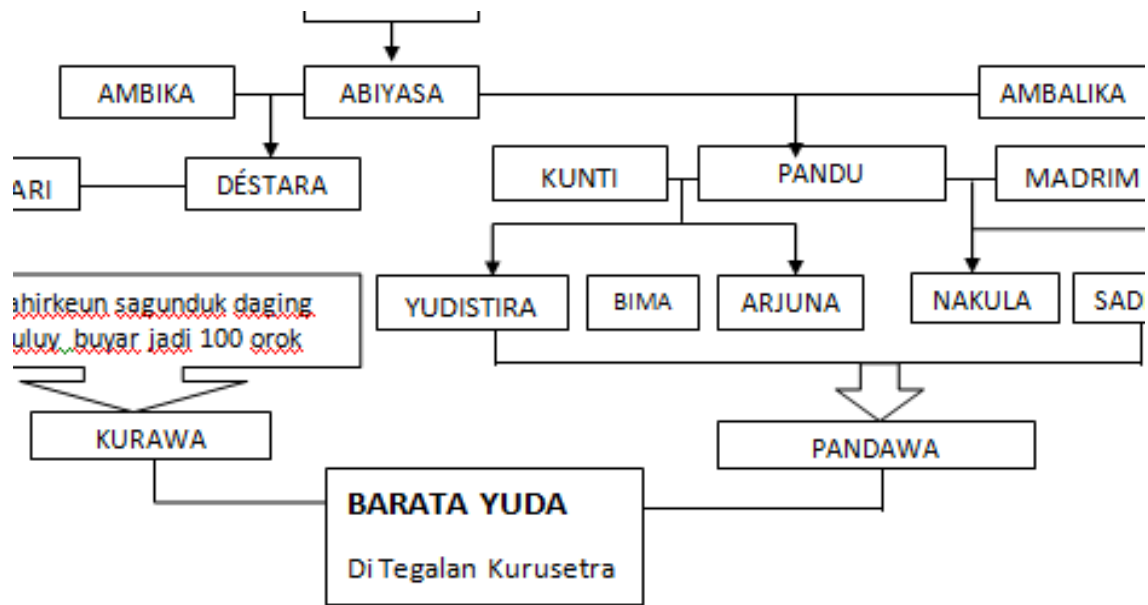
AMBIKA

ABIYASA

AMBALIKA

ARI

DÉSTARA

KUNTI

PANDU

MADRIM

ahirkeun sagunduk daging uluy buyar jadi 100 orok

YUDISTIRA

BIMA

ARJUNA

NAKULA

SAD

KURAWA

PANDAWA

BARATA YUDA

Di Tegalan Kurusetra